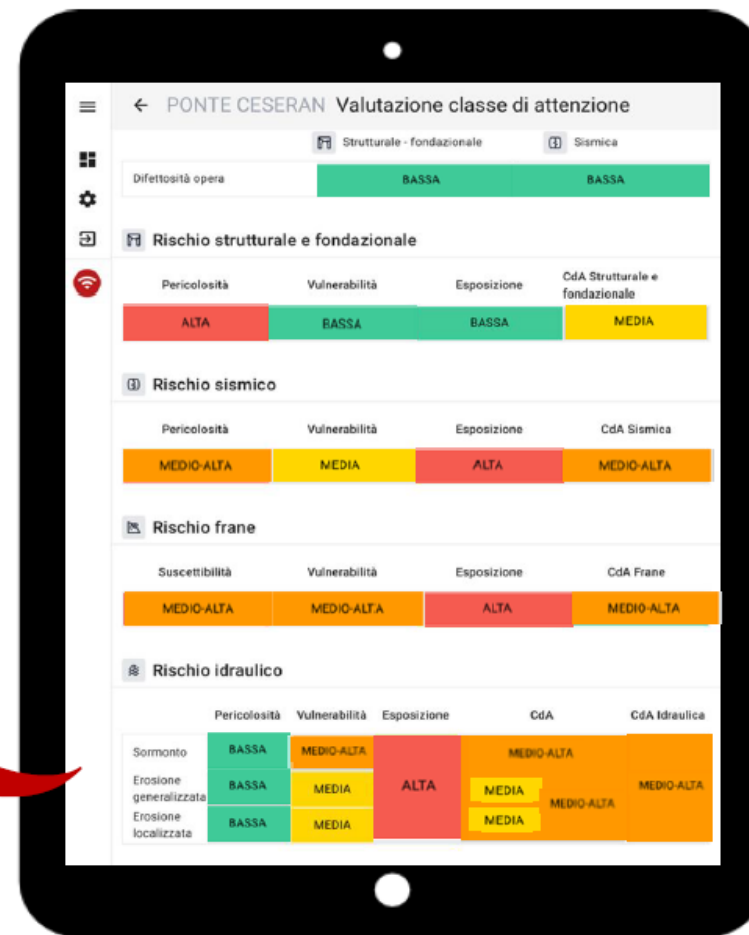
← PONTE CESERAN Valutazione classe di attenzione

| | Strutturale - fondazionale | Sismica |
|---|---|---|
| Difettosità opera | BASSA | BASSA |

Rischio strutturale e fondazionale

| Pericolosità | Vulnerabilità | Esposizione | CdA Strutturale e fondazionale |
|---|---|---|---|
| ALTA | BASSA | BASSA | MEDIA |

Rischio sismico

| Pericolosità | Vulnerabilità | Esposizione | CdA Sismica |
|---|---|---|---|
| MEDIO-ALTA | MEDIA | ALTA | MEDIO-ALTA |

Rischio frane

| Suscettibilità | Vulnerabilità | Esposizione | CdA Frane |
|---|---|---|---|
| MEDIO-ALTA | MEDIO-ALTA | ALTA | MEDIO-ALTA |

Rischio idraulico

| | Pericolosità | Vulnerabilità | Esposizione | CdA | | CdA Idraulica |
|---|---|---|---|---|---|---|
| Sormonto | BASSA | MEDIO-ALTA | ALTA | MEDIO-ALTA | | MEDIO-ALTA |
| Erosione generalizzata | BASSA | MEDIA | | MEDIA | MEDIO-ALTA | |
| Erosione localizzata | BASSA | MEDIA | | MEDIA | | |